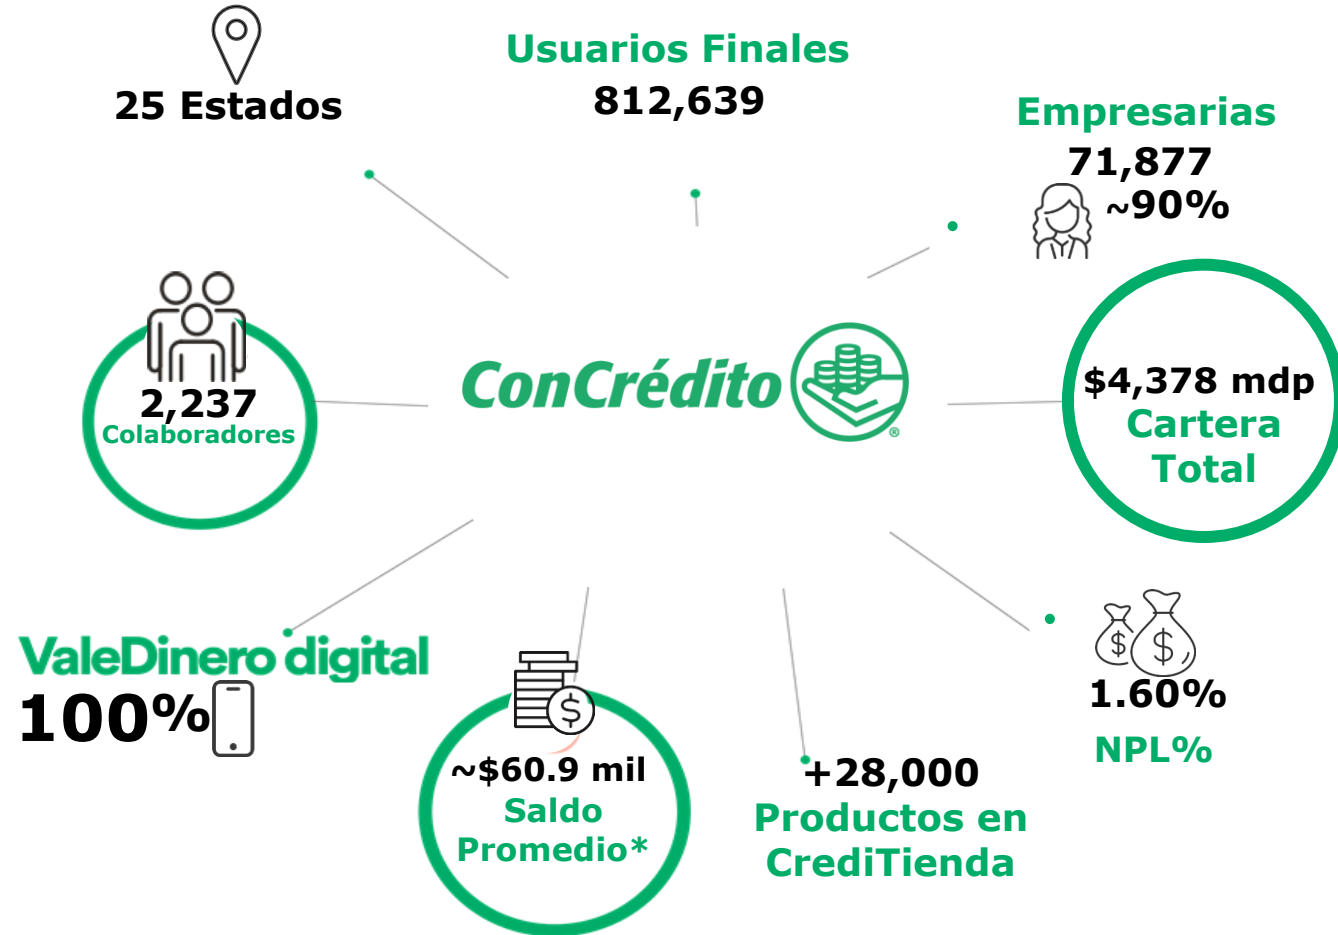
25 Estados

Usuarios Finales
812,639

Empresarias
71,877
~90%

2,237
Colaboradores

ConCrédito

$4,378 mdp
Cartera Total

ValeDinero digital
100%

~$60.9 mil
Saldo Promedio*

+28,000
Productos en CrediTienda

1.60%
NPL%